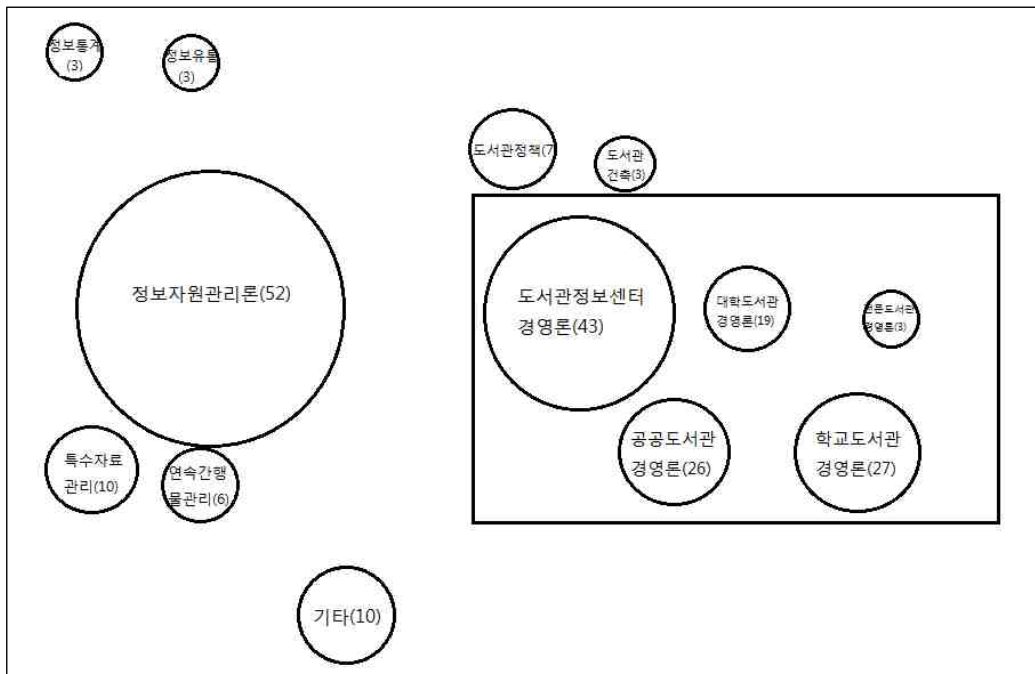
정보통계 (3)

정보유통 (3)

도서관정책(7

도서관 건축(3)

정보자원관리론(52)

도서관정보센터 경영론(43)

대학도서관 경영론(19)

전문도서관 경영론(3)

특수자료 관리(10)

연속간행 물관리(6)

공공도서관 경영론(26)

학교도서관 경영론(27)

기타(10)